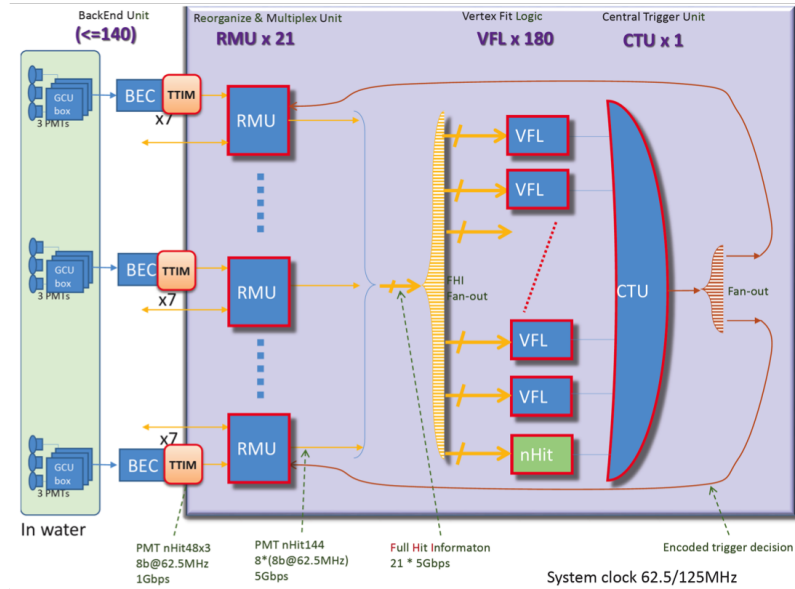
BackEnd Unit
(<=140)

Reorganize & Multiplex Unit
RMU x 21

Vertex Fit Logic
VFL x 180

Central Trigger Unit
CTU x 1

GCU box
3 PMTs
BEC
TTIM
x7
RMU

GCU box
3 PMTs
BEC
TTIM
x7
RMU

GCU box
3 PMTs
x7
BEC
TTIM
RMU

FHI
Fan-out

VFL
VFL
VFL
VFL
nHit

CTU

Fan-out

In water

PMT nHit48x3
8b@62.5MHz
1Gbps

PMT nHit144
8*(8b@62.5MHz)
5Gbps

Full Hit Informaton
21 * 5Gbps

Encoded trigger decision

System clock 62.5/125MHz